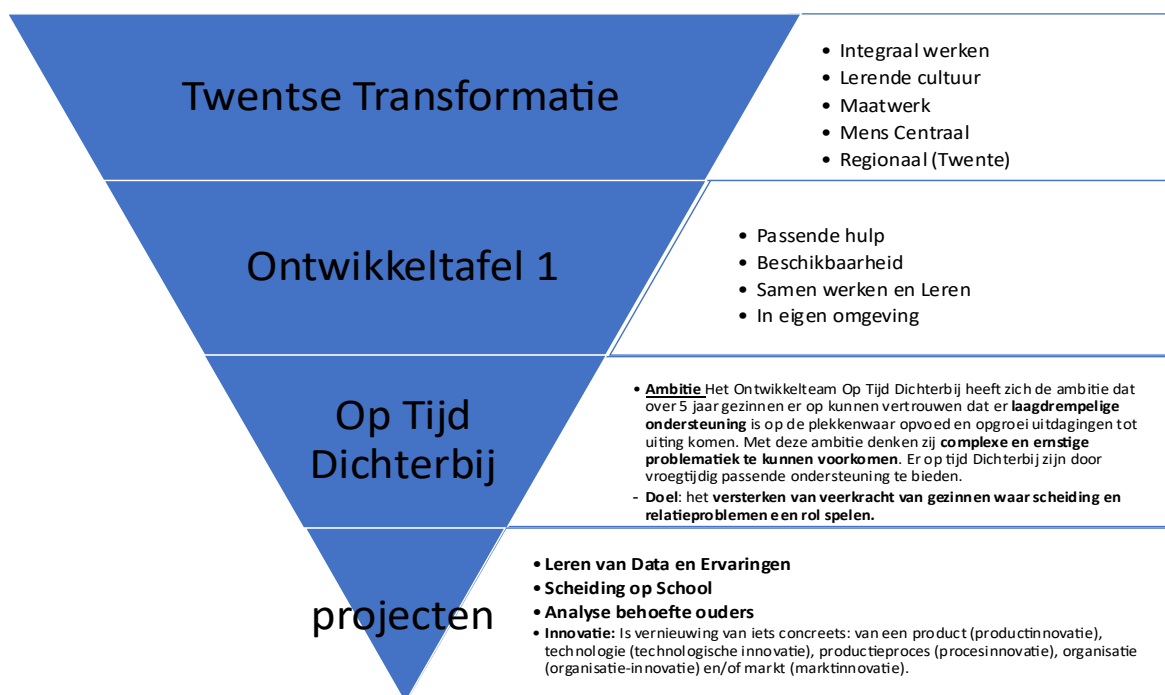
Twentse Transformatie

- Integraal werken
- Lerende cultuur
- Maatwerk
- Mens Centraal
- Regionaal (Twente)

Ontwikkeltafel 1

- Passende hulp
- Beschikbaarheid
- Samen werken en Leren
- In eigen omgeving

Op Tijd Dichterbij

- **Ambitie** Het Ontwikkelteam Op Tijd Dichterbij heeft zich de ambitie dat over 5 jaar gezinnen er op kunnen vertrouwen dat er **laagdrempelige ondersteuning** is op de plekkenwaar opvoed en opgroei uitdagingen tot uiting komen. Met deze ambitie denken zij **complexe en ernstige problematiek te kunnen voorkomen**. Er op tijd Dichterbij zijn door vroegtijdig passende ondersteuning te bieden.
- **Doel**: het **versterken van veerkracht van gezinnen waar scheiding en relatieproblemen een rol spelen.**

projecten

- **Leren van Data en Ervaringen**
- **Scheiding op School**
- **Analyse behoefte ouders**
- **Innovatie:** Is vernieuwing van iets concreets: van een product (productinnovatie), technologie (technologische innovatie), productieproces (procesinnovatie), organisatie (organisatie-innovatie) en/of markt (marktinnovatie).